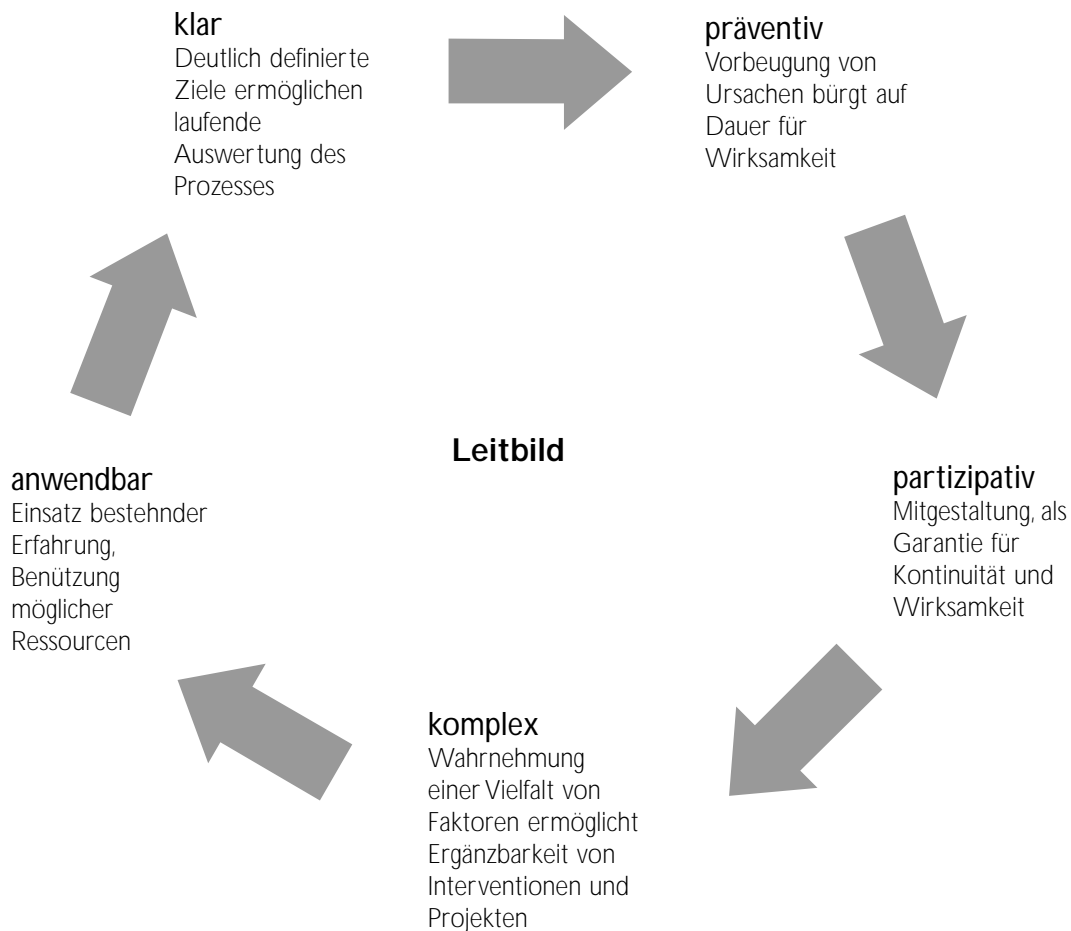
klar
Deutlich definierte Ziele ermöglichen laufende Auswertung des Prozesses

präventiv
Vorbeugung von Ursachen bürgt auf Dauer für Wirksamkeit

Leitbild

anwendbar
Einsatz bestehnder Erfahrung, Benützung möglicher Ressourcen

partizipativ
Mitgestaltung, als Garantie für Kontinuität und Wirksamkeit

komplex
Wahrnehmung einer Vielfalt von Faktoren ermöglicht Ergänzbarkeit von Interventionen und Projekten